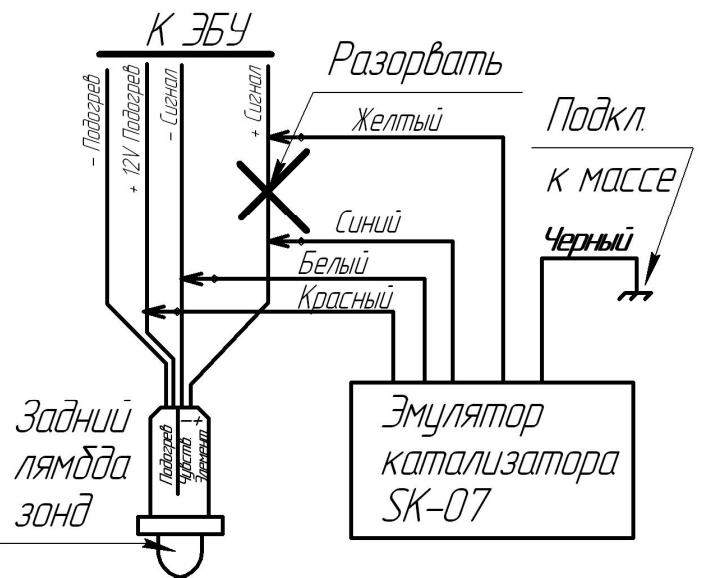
К ЭБУ

– Подогрев

+ 12V Подогрев

– Сигнал

+ Сигнал

Разорвать

Желтый

Подкл. к массе

Синий

Черный

Белый

Красный

Задний лямбда зонд

Подогрев

Чувств. Элемент

– +

Эмулятор катализатора SK-07